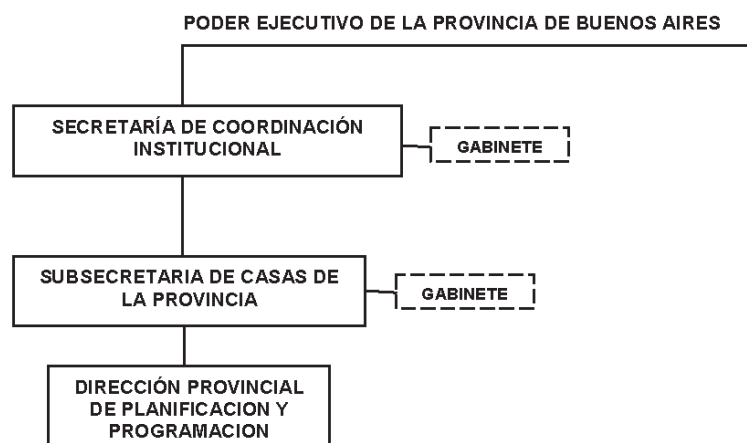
PODER EJECUTIVO DE LA PROVINCIA DE BUENOS AIRES

SECRETARÍA DE COORDINACIÓN INSTITUCIONAL

GABINETE

SUBSECRETARIA DE CASAS DE LA PROVINCIA

GABINETE

DIRECCIÓN PROVINCIAL DE PLANIFICACION Y PROGRAMACION